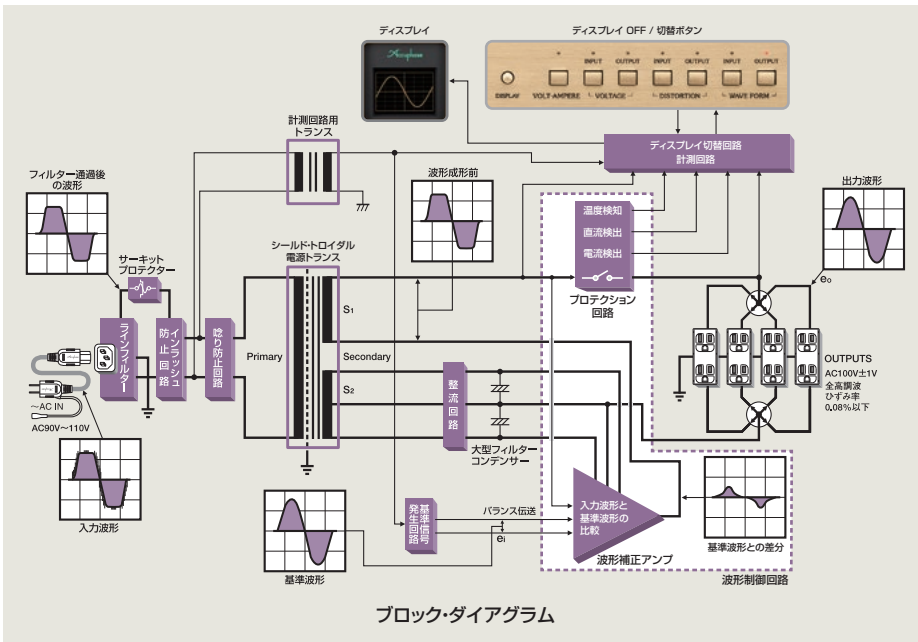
ディスプレイ

ディスプレイ OFF / 切替ボタン

DISPLAY　VOLT-AMPERE　INPUT　OUTPUT　VOLTAGE　INPUT　OUTPUT　DISTORTION　INPUT　OUTPUT　WAVE FORM

計測回路用トランス

ディスプレイ切替回路
計測回路

フィルター通過後の波形

波形成形前

出力波形

温度検知
直流検出
電流検出

プロテクション回路

サーキットプロテクター

シールド・トロイダル電源トランス

$S_1$

$e_o$

ラインフィルター

インラッシュ防止回路

唸り防止回路

Primary

Secondary

$S_2$

整流回路

OUTPUTS
AC100V±1V
全高調波ひずみ率
0.08%以下

~AC IN
AC90V～110V

大型フィルターコンデンサー

入力波形

基準波形

基準信号発生回路

バランス伝送

$e_i$

入力波形と基準波形の比較

波形補正アンプ

基準波形との差分

波形制御回路

ブロック・ダイアグラム